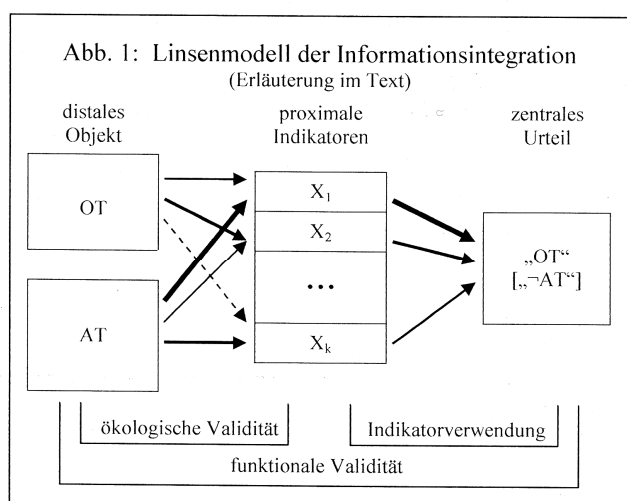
Abb. 1: Linsenmodell der Informationsintegration
(Erläuterung im Text)

distales Objekt

proximale Indikatoren

zentrales Urteil

OT

AT

$X_1$

$X_2$

...

$X_k$

„OT“
[„¬AT“]

ökologische Validität

Indikatorverwendung

funktionale Validität